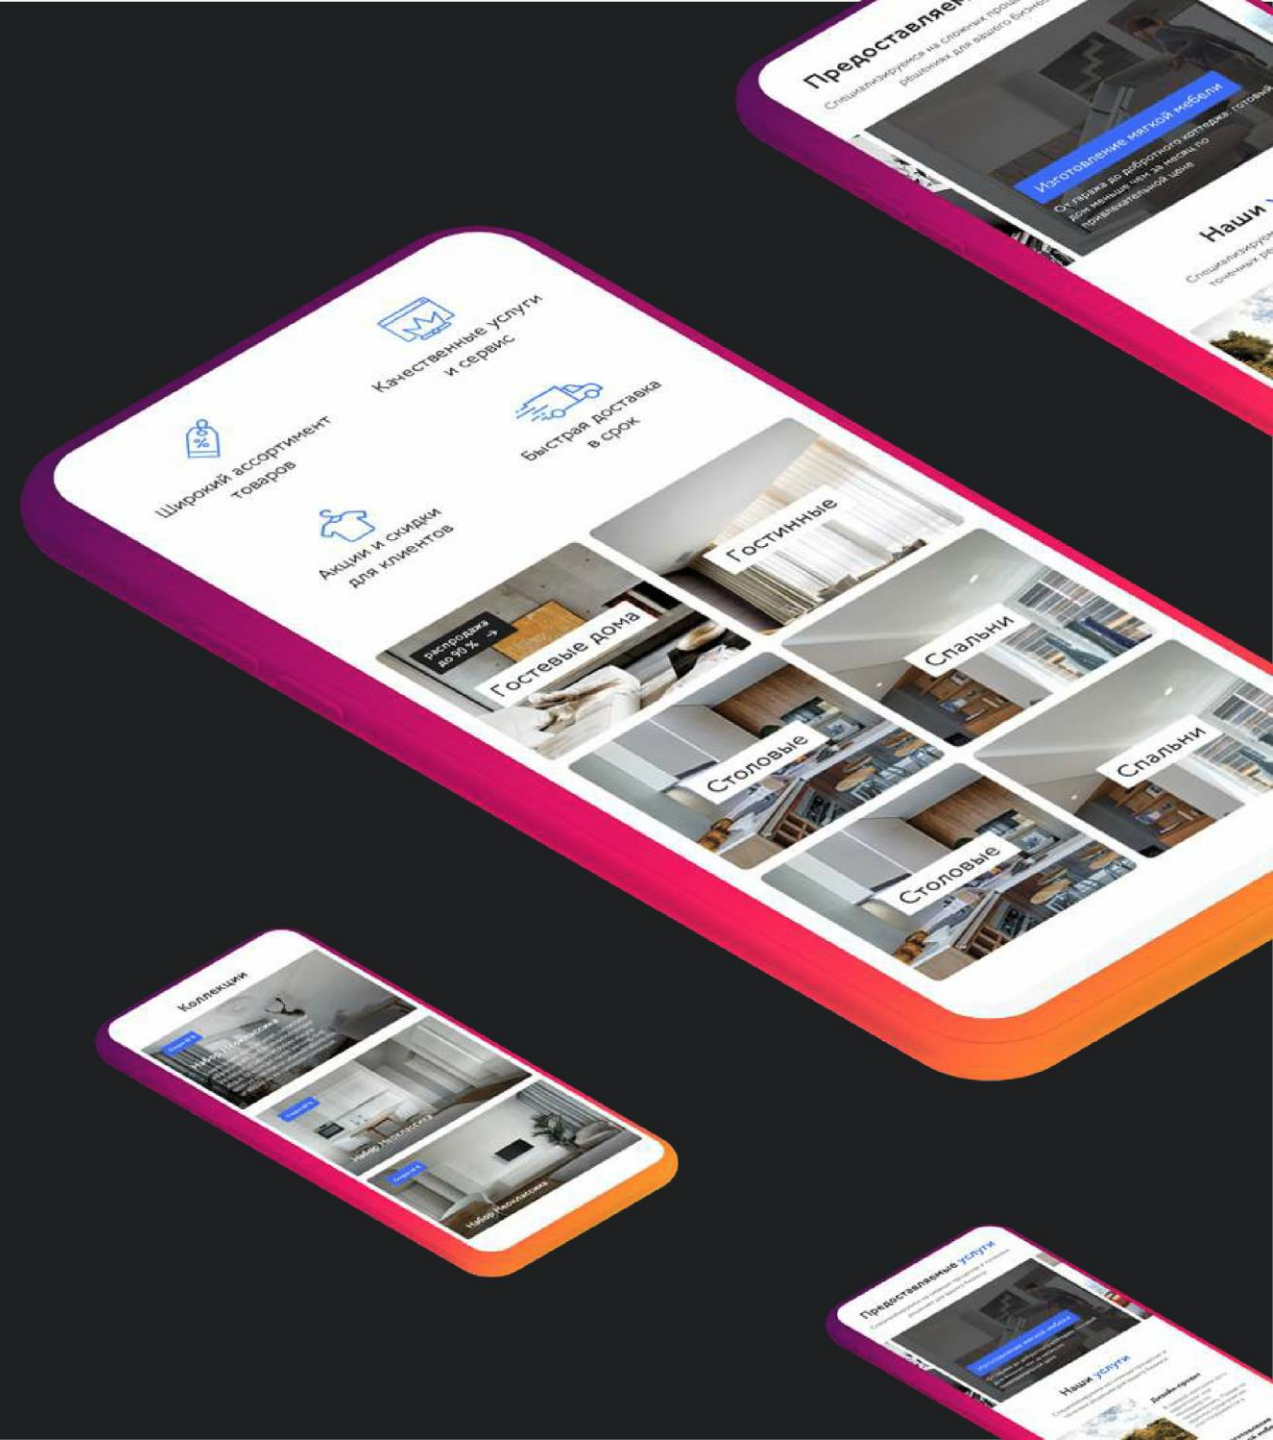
Предоставляем

Специализируемся на сложных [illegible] решениях для вашего бизнеса

Изготовление мягкой мебели

От гаража до добротного коттеджа - готовый дом меньше чем за месяц по привлекательной цене

Наши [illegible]

Специализиру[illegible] точечных р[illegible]

Широкий ассортимент товаров

Качественные услуги и сервис

Акции и скидки для клиентов

Быстрая доставка в срок

Гостиные

распродажа до 90 % →

Гостевые дома

Спальни

Столовые

Спальни

Столовые

Коллекции

Набор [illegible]

Набор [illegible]

Набор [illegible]

Предоставляемые услуги

Изготовление мягкой мебели

Наши услуги

Дизайн-проект